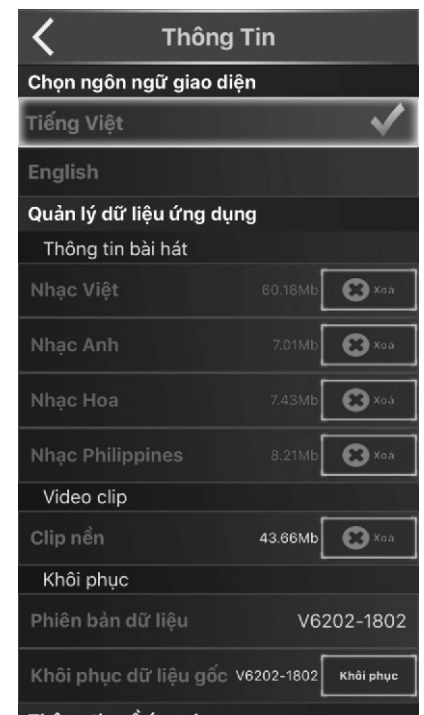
Thông Tin

Chọn ngôn ngữ giao diện

Tiếng Việt

English

Quản lý dữ liệu ứng dụng

Thông tin bài hát

Nhạc Việt 60.18Mb Xoá

Nhạc Anh 7.01Mb Xoá

Nhạc Hoa 7.43Mb Xoá

Nhạc Philippines 8.21Mb Xoá

Video clip

Clip nền 43.66Mb Xoá

Khôi phục

Phiên bản dữ liệu V6202-1802

Khôi phục dữ liệu gốc V6202-1802 Khôi phục

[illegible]